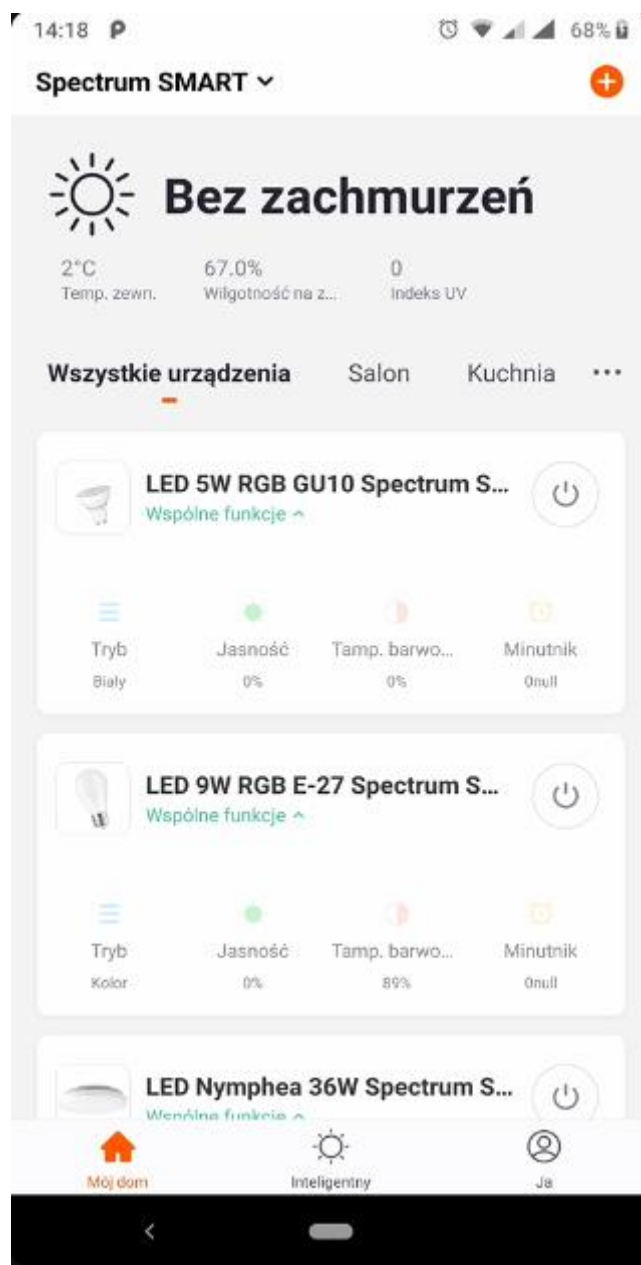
14:18 P

68%

Spectrum SMART

Bez zachmurzeń

2°C
Temp. zewn.

67.0%
Wilgotność na z...

0
Indeks UV

Wszystkie urządzenia

Salon

Kuchnia

...

LED 5W RGB GU10 Spectrum S...
Wspólne funkcje

Tryb
Biały

Jasność
0%

Tamp. barwo...
0%

Minutnik
0null

LED 9W RGB E-27 Spectrum S...
Wspólne funkcje

Tryb
Kolor

Jasność
0%

Tamp. barwo...
89%

Minutnik
0null

LED Nymphea 36W Spectrum S...
Wspólne funkcje

Mój dom

Inteligentny

Ja